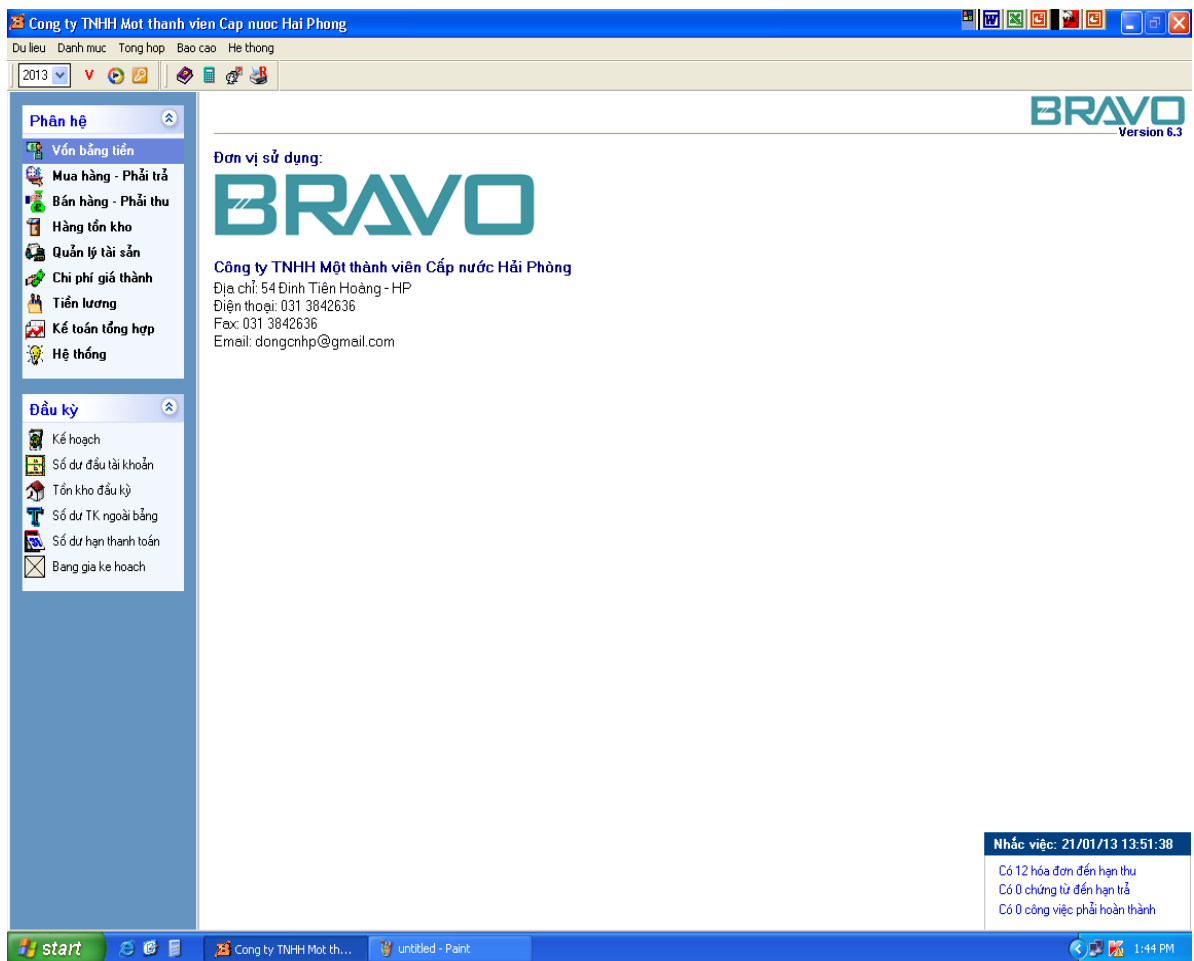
Cong ty TNHH Mot thanh vien Cap nuoc Hai Phong

Du lieu Danh muc Tong hop Bao cao He thong

2013 V

Phân hệ
Vốn bằng tiền
Mua hàng - Phải trả
Bán hàng - Phải thu
Hàng tồn kho
Quản lý tài sản
Chi phí giá thành
Tiền lương
Kế toán tổng hợp
Hệ thống

Đầu kỳ
Kế hoạch
Số dư đầu tài khoản
Tồn kho đầu kỳ
Số dư TK ngoài bảng
Số dư hạn thanh toán
Bang gia ke hoach

BRAVO
Version 6.3

Đơn vị sử dụng:

BRAVO

Công ty TNHH Một thành viên Cấp nước Hải Phòng
Địa chỉ: 54 Đinh Tiên Hoàng - HP
Điện thoại: 031 3842636
Fax: 031 3842636
Email: dongcnhp@gmail.com

Nhắc việc: 21/01/13 13:51:38
Có 12 hóa đơn đến hạn thu
Có 0 chứng từ đến hạn trả
Có 0 công việc phải hoàn thành

start
Cong ty TNHH Mot th...
untitled - Paint
1:44 PM